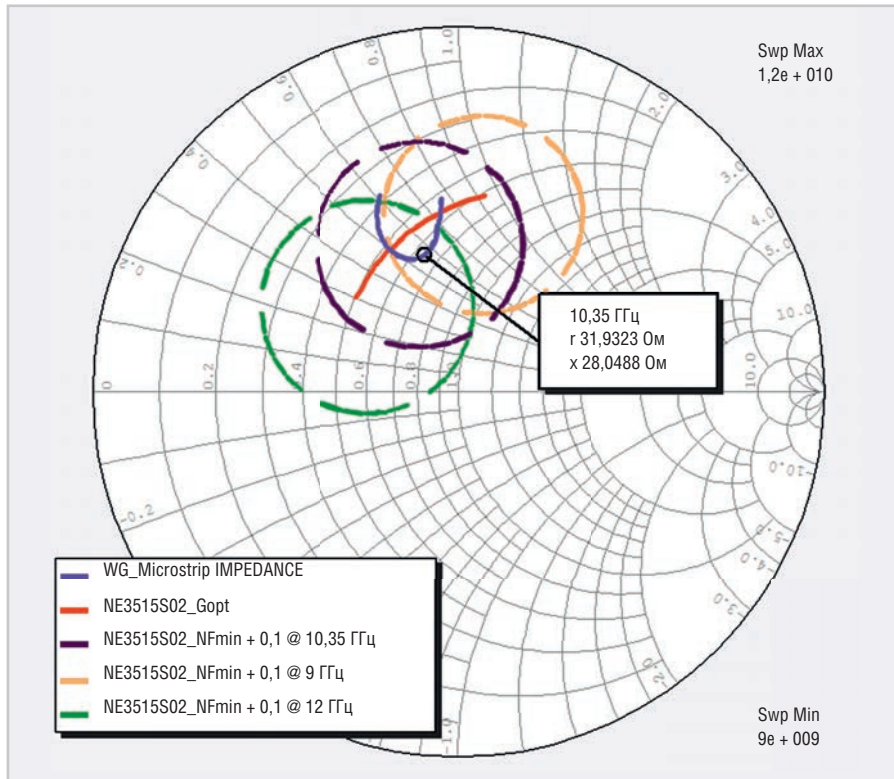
Swp Max
1,2e + 010

1.0
0.8
0.6
2.0
3.0
4.0
5.0
0.2
10.0
10.0
0
0.2
0.4
0.6
0.8
1.0
-10.0
-0.2
-5.0
-4.0
-3.0
-1.0

10,35 ГГц
r 31,9323 Ом
x 28,0488 Ом

WG_Microstrip IMPEDANCE
NE3515S02_Gopt
NE3515S02_NFmin + 0,1 @ 10,35 ГГц
NE3515S02_NFmin + 0,1 @ 9 ГГц
NE3515S02_NFmin + 0,1 @ 12 ГГц

Swp Min
9e + 009